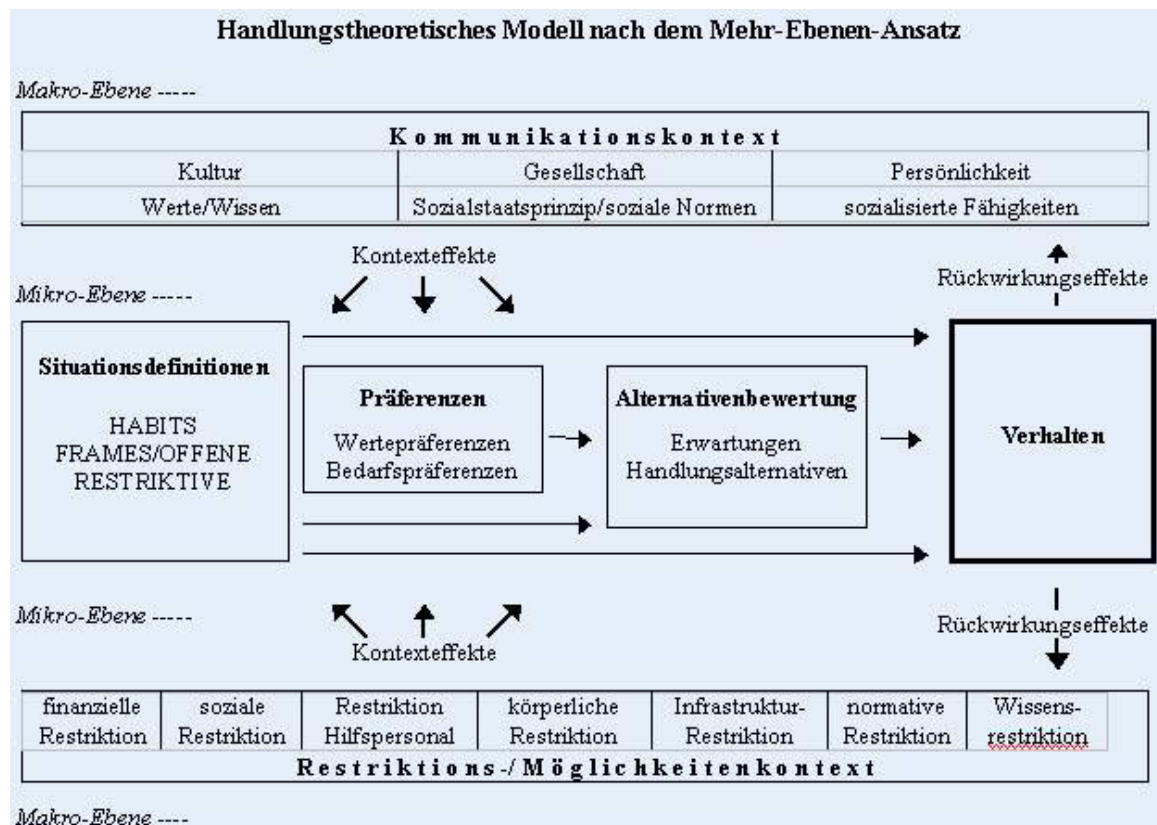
Handlungstheoretisches Modell nach dem Mehr-Ebenen-Ansatz

Makro-Ebene -----

| Kommunikationskontext | | |
|---|---|---|
| Kultur | Gesellschaft | Persönlichkeit |
| Werte/Wissen | Sozialstaatsprinzip/soziale Normen | sozialisierte Fähigkeiten |

Kontexteffekte

Rückwirkungseffekte

Mikro-Ebene -----

Situationsdefinitionen

HABITS
FRAMES/OFFENE
RESTRIKTIVE

Präferenzen

Wertepräferenzen
Bedarfspräferenzen

Alternativenbewertung

Erwartungen
Handlungsalternativen

Verhalten

Mikro-Ebene -----

Kontexteffekte

Rückwirkungseffekte

| finanzielle Restriktion | soziale Restriktion | Restriktion Hilfspersonal | körperliche Restriktion | Infrastruktur-Restriktion | normative Restriktion | Wissens-restriktion |
|---|---|---|---|---|---|---|

Restriktions-/Möglichkeitenkontext

Makro-Ebene ----